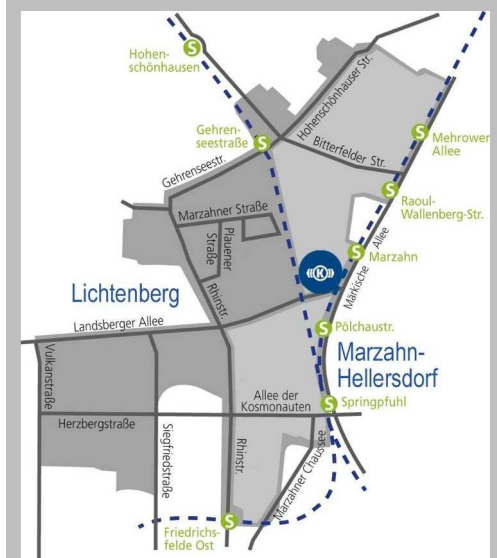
S Hohenschönhausen

S Gehrenseestraße

Gehrenseestr.

Hohenschönhauser Str.

Bitterfelder Str.

S Mehrower Allee

S Raoul-Wallenberg-Str.

Marzahner Straße

Plauener Straße

S Marzahn

Märkische Allee

Lichtenberg

Rhinstr.

Landsberger Allee

S Pölchaustr.

Marzahn-Hellersdorf

Vulkanstraße

Allee der Kosmonauten

S Springpfuhl

Herzbergstraße

Siegfriedstraße

Rhinstr.

Marzahner Chaussee

S Friedrichsfelde Ost